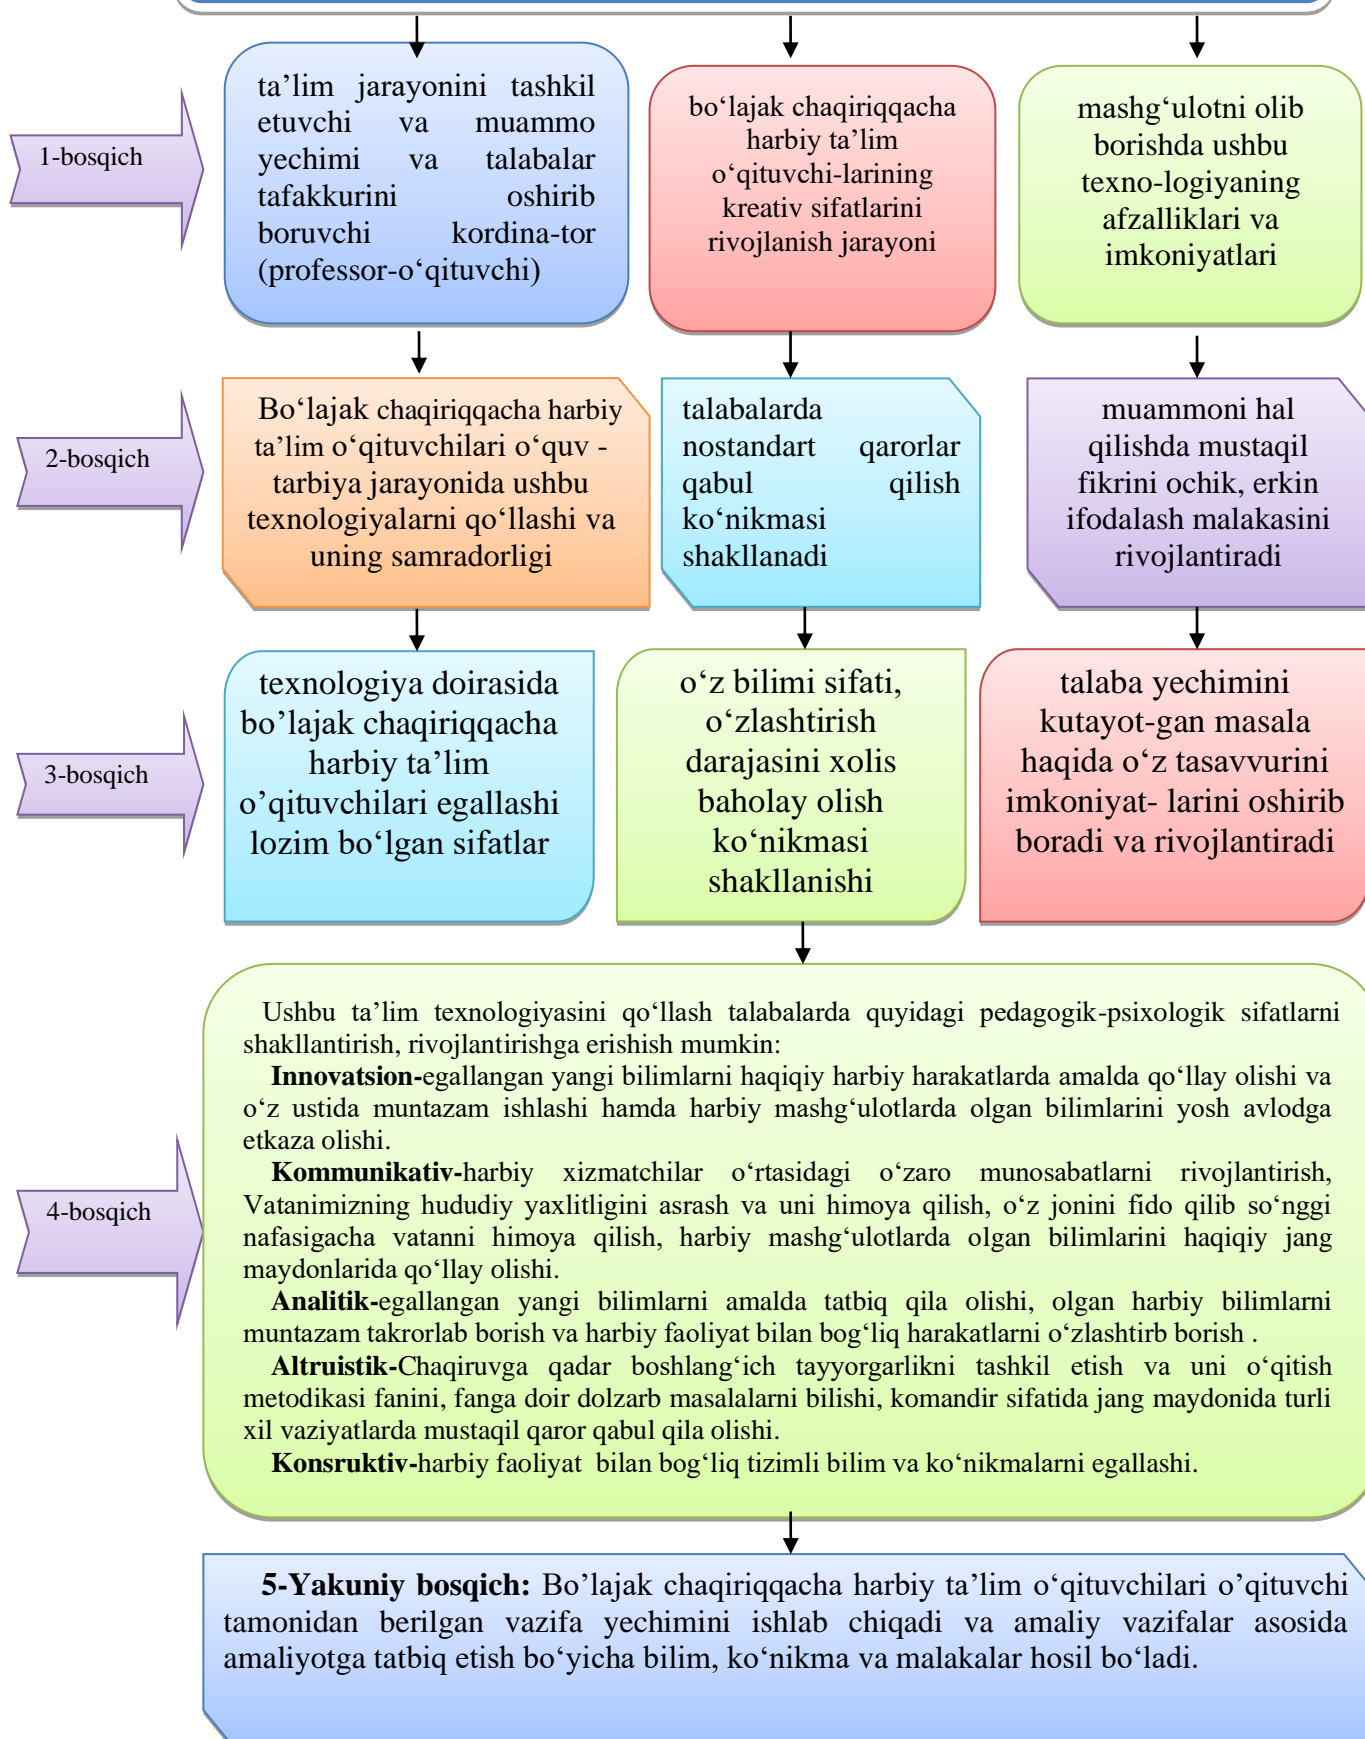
1-bosqich

ta’lim jarayonini tashkil etuvchi va muammo yechimi va talabalar tafakkurini oshirib boruvchi kordina-tor (professor-o‘qituvchi)

bo‘lajak chaqiriqqacha harbiy ta’lim o‘qituvchi-larining kreativ sifatlarini rivojlanish jarayoni

mashg‘ulotni olib borishda ushbu texno-logiyaning afzalliklari va imkoniyatlari

2-bosqich

Bo‘lajak chaqiriqqacha harbiy ta’lim o‘qituvchilari o‘quv - tarbiya jarayonida ushbu texnologiyalarni qo‘llashi va uning samradorligi

talabalarda nostandart qarorlar qabul qilish ko‘nikmasi shakllanadi

muammoni hal qilishda mustaqil fikrini ochik, erkin ifodalash malakasini rivojlantiradi

3-bosqich

texnologiya doirasida bo’lajak chaqiriqqacha harbiy ta’lim o’qituvchilari egallashi lozim bo‘lgan sifatlar

o‘z bilimi sifati, o‘zlashtirish darajasini xolis baholay olish ko‘nikmasi shakllanishi

talaba yechimini kutayot-gan masala haqida o‘z tasavvurini imkoniyat- larini oshirib boradi va rivojlantiradi

4-bosqich

Ushbu ta’lim texnologiyasini qo‘llash talabalarda quyidagi pedagogik-psixologik sifatlarni shakllantirish, rivojlantirishga erishish mumkin:

**Innovatsion-**egallangan yangi bilimlarni haqiqiy harbiy harakatlarda amalda qo‘llay olishi va o‘z ustida muntazam ishlashi hamda harbiy mashg‘ulotlarda olgan bilimlarini yosh avlodga etkaza olishi.

**Kommunikativ-**harbiy xizmatchilar o‘rtasidagi o‘zaro munosabatlarni rivojlantirish, Vatanimizning hududiy yaxlitligini asrash va uni himoya qilish, o‘z jonini fido qilib so‘nggi nafasigacha vatanni himoya qilish, harbiy mashg‘ulotlarda olgan bilimlarini haqiqiy jang maydonlarida qo‘llay olishi.

**Analitik-**egallangan yangi bilimlarni amalda tatbiq qila olishi, olgan harbiy bilimlarni muntazam takrorlab borish va harbiy faoliyat bilan bog‘liq harakatlarni o‘zlashtirb borish .

**Altruistik-**Chaqiruvga qadar boshlang‘ich tayyorgarlikni tashkil etish va uni o‘qitish metodikasi fanini, fanga doir dolzarb masalalarni bilishi, komandir sifatida jang maydonida turli xil vaziyatlarda mustaqil qaror qabul qila olishi.

**Konsruktiv-**harbiy faoliyat bilan bog‘liq tizimli bilim va ko‘nikmalarni egallashi.

**5-Yakuniy bosqich:** Bo’lajak chaqiriqqacha harbiy ta’lim o‘qituvchilari o’qituvchi tamonidan berilgan vazifa yechimini ishlab chiqadi va amaliy vazifalar asosida amaliyotga tatbiq etish bo‘yicha bilim, ko‘nikma va malakalar hosil bo‘ladi.